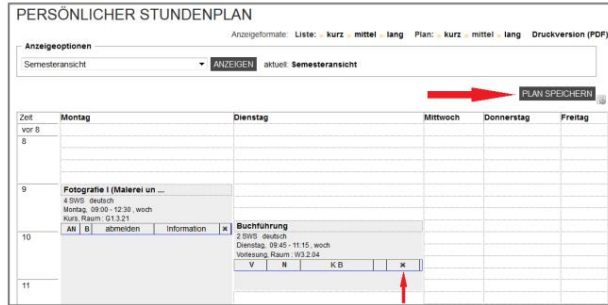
PERSÖNLICHER STUNDENPLAN

Anzeigeformate: Liste: kurz mittel lang Plan: kurz mittel lang Druckversion (PDF)

Anzeigeoptionen

Semesteransicht ANZEIGEN aktuell: Semesteransicht

PLAN SPEICHERN

| Zeit | Montag | Dienstag | Mittwoch | Donnerstag | Freitag |
|---|---|---|---|---|---|
| vor 8 | | | | | |
| 8 | | | | | |
| 9 | Fotografie I (Malerei un ... 4 SWS deutsch Montag, 09:00 - 12:30, woch Kurs, Raum: G1.3.21 AN B abmelden Information ✖ | | | | |
| 10 | | Buchführung 2 SWS deutsch Dienstag, 09:45 - 11:15, woch Vorlesung, Raum: W3.2.04 V N K B ✖ | | | |
| 11 | | | | | |